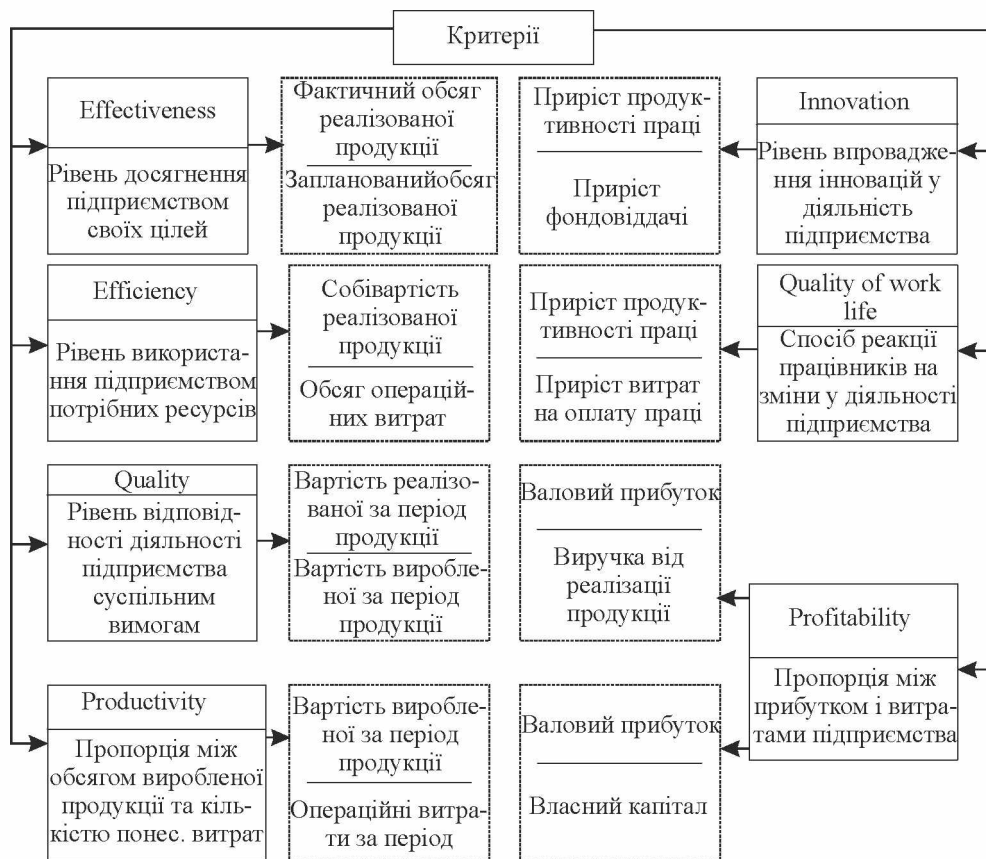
Критерії

Effectiveness

Рівень досягнення підприємством своїх цілей

$\frac{\text{Фактичний обсяг реалізованої продукції}}{\text{Заплanованийобсяг реалізованої продукції}}$

$\frac{\text{Приріст продуктивності праці}}{\text{Приріст фондовіддачі}}$

Innovation

Рівень впровадження інновацій у діяльність підприємства

Efficiency

Рівень використання підприємством потрібних ресурсів

$\frac{\text{Собівартість реалізованої продукції}}{\text{Обсяг операційних витрат}}$

$\frac{\text{Приріст продуктивності праці}}{\text{Приріст витрат на оплату праці}}$

Quality of work life

Спосіб реакції працівників на зміни у діяльності підприємства

Quality

Рівень відповідності діяльності підприємства суспільним вимогам

$\frac{\text{Вартість реалізованої за період продукції}}{\text{Вартість виробленої за період продукції}}$

$\frac{\text{Валовий прибуток}}{\text{Виручка від реалізації продукції}}$

Profitability

Пропорція між прибутком і витратами підприємства

Productivity

Пропорція між обсягом виробленої продукції та кількістю понес. витрат

$\frac{\text{Вартість виробленої за період продукції}}{\text{Операційні витрати за період}}$

$\frac{\text{Валовий прибуток}}{\text{Власний капітал}}$